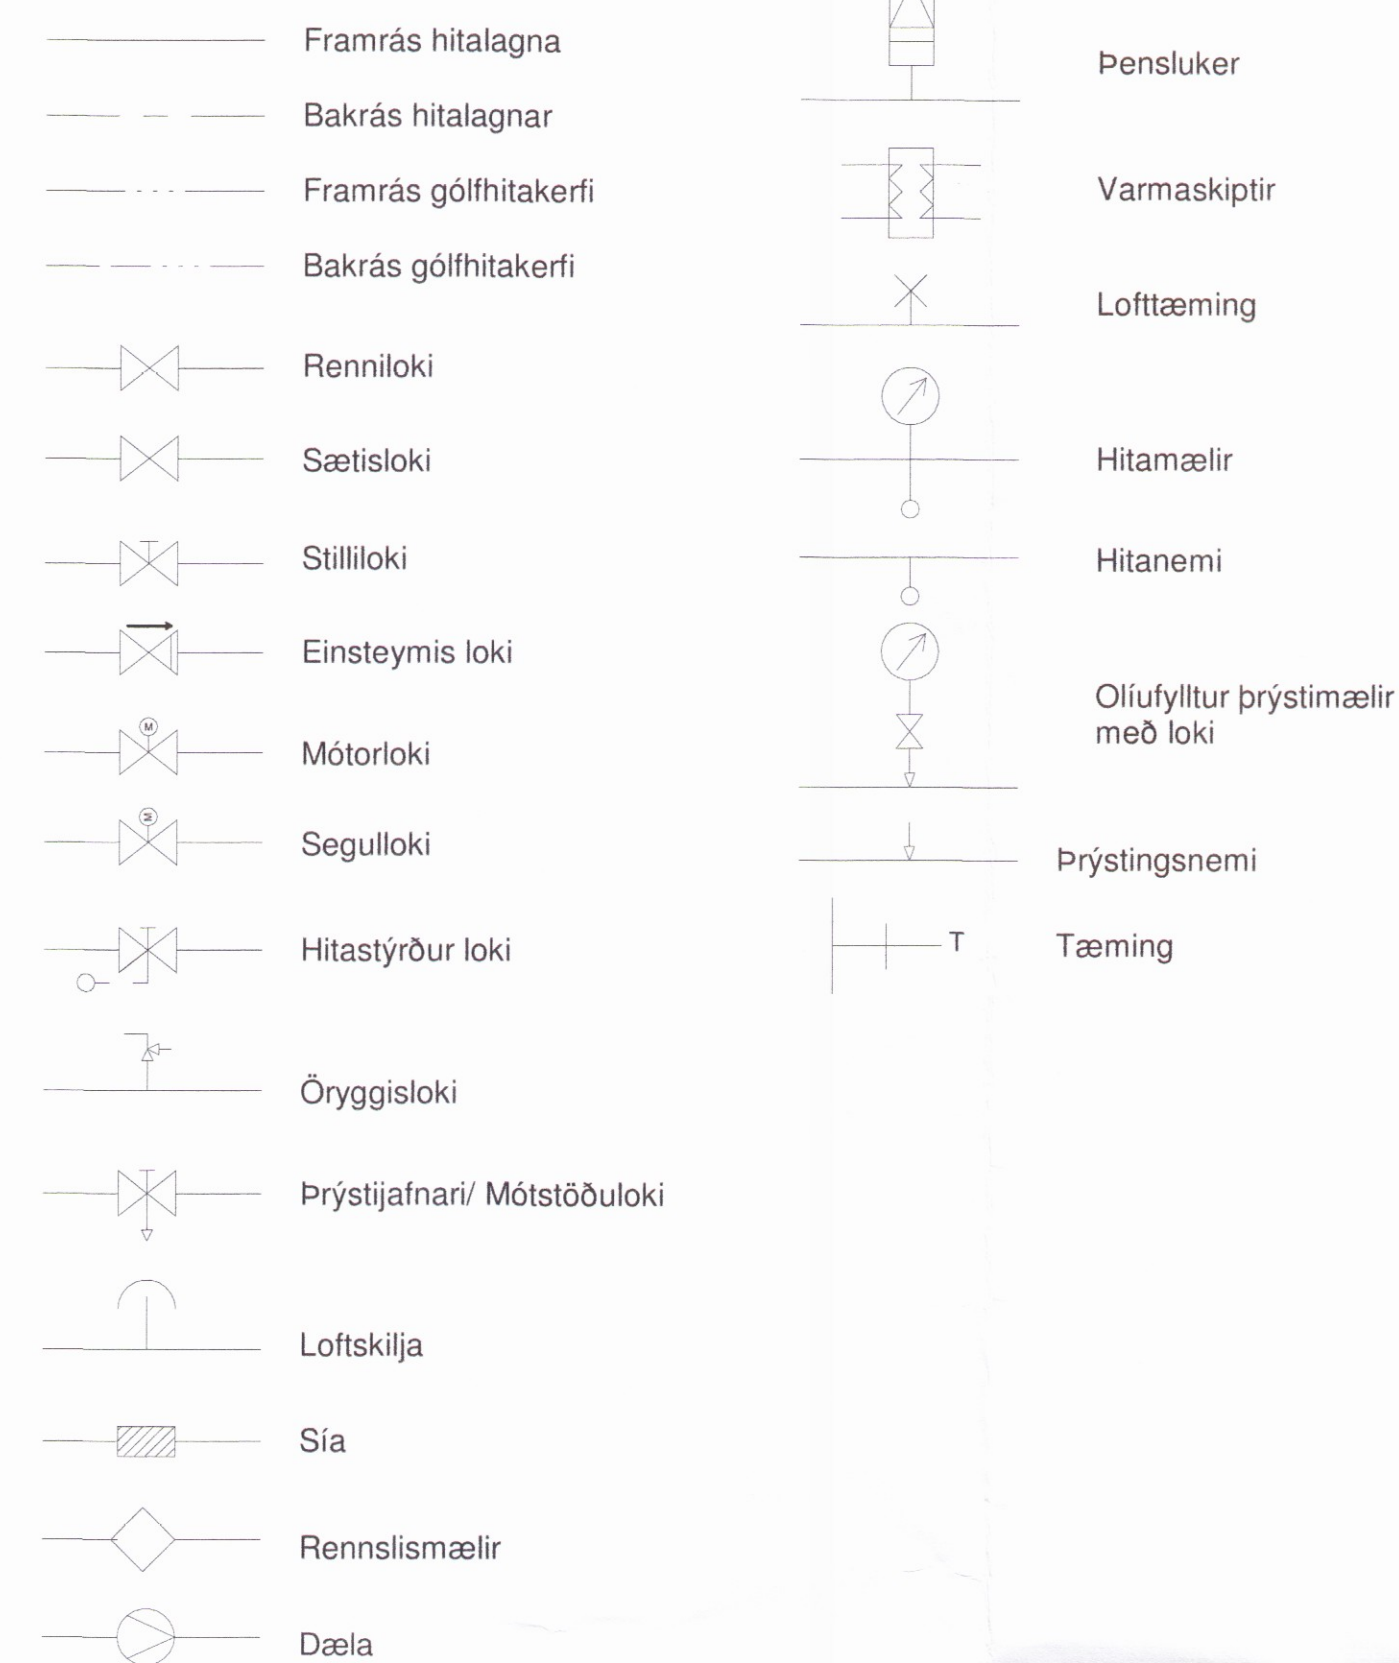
Framrás hitalagna

Bakrás hitalagnar

Framrás gólfhitakerfi

Bakrás gólfhitakerfi

Renniloki

Sætisloki

Stilliloki

Einsteymis loki

M

Mótorloki

Segulloki

Hitastýrður loki

Öryggisloki

Þrýstijafnari/ Mótstöðuloki

Loftskilja

Sía

Rennslismælir

Dæla

Þensluker

Varmaskiptir

Lofttæming

Hitamælir

Hitanemi

Olíufylltur þrýstimælir með loki

Þrýstingsnemi

T

Tæming